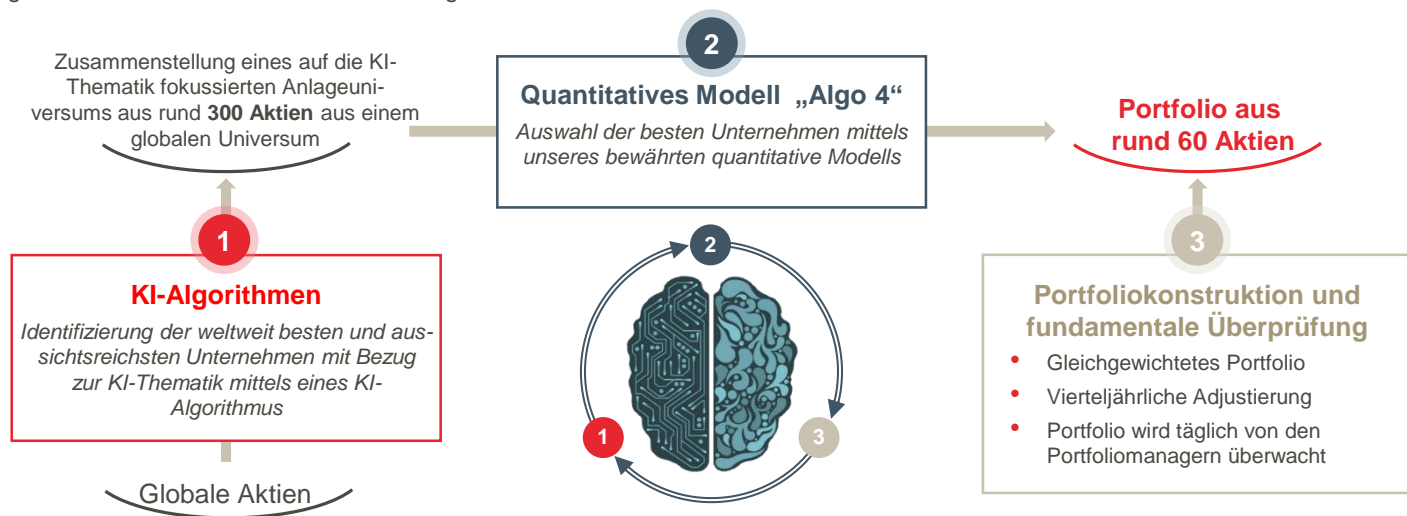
Zusammenstellung eines auf die KI-Thematik fokussierten Anlageuniversums aus rund **300 Aktien** aus einem globalen Universum

2

Quantitatives Modell „Algo 4“

*Auswahl der besten Unternehmen mittels unseres bewährten quantitative Modells*

Portfolio aus rund 60 Aktien

1

KI-Algorithmen

*Identifizierung der weltweit besten und aussichtsreichsten Unternehmen mit Bezug zur KI-Thematik mittels eines KI-Algorithmus*

2

1

3

3

Portfoliokonstruktion und fundamentale Überprüfung

- Gleichgewichtetes Portfolio
- Vierteljährliche Adjustierung
- Portfolio wird täglich von den Portfoliomanagern überwacht

Globale Aktien